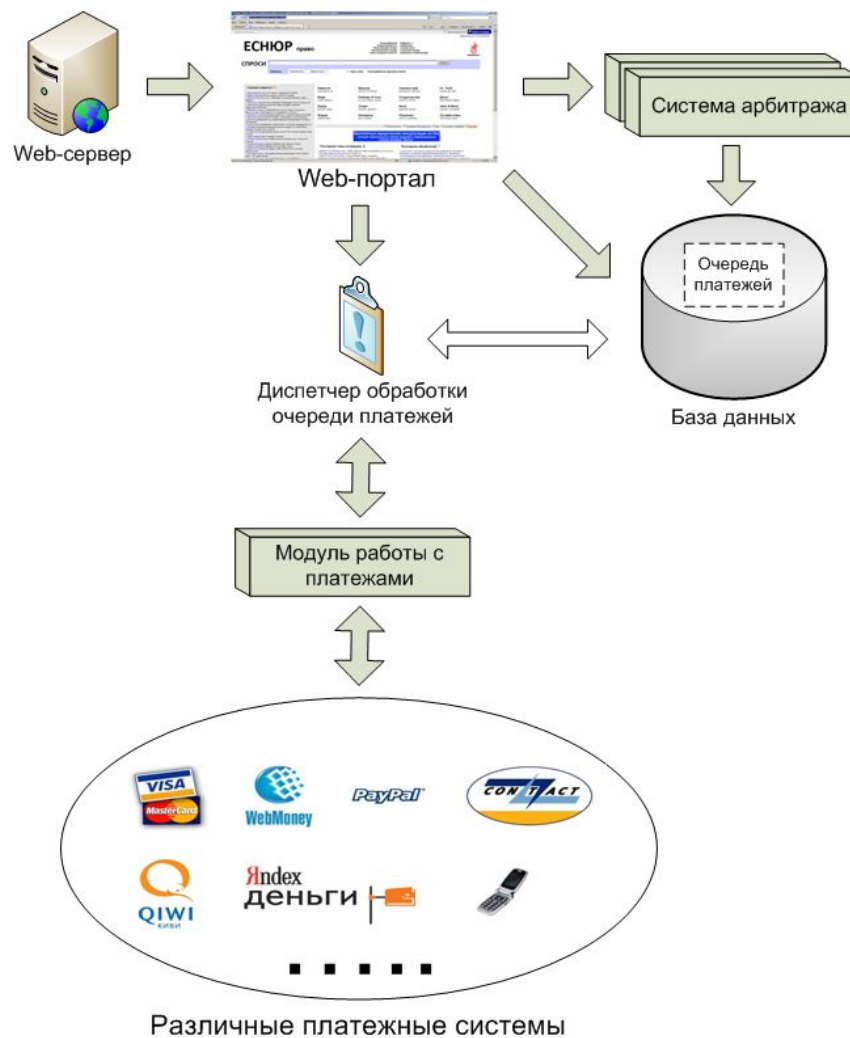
Web-сервер

ЕСНЮР право

СПРОСИ

Web-портал

Система арбитража

Очередь платежей

База данных

Диспетчер обработки очереди платежей

Модуль работы с платежами

VISA

MasterCard

WebMoney

PayPal

CONTACT

QIWI

КИВИ

Яndex деньги

Различные платежные системы